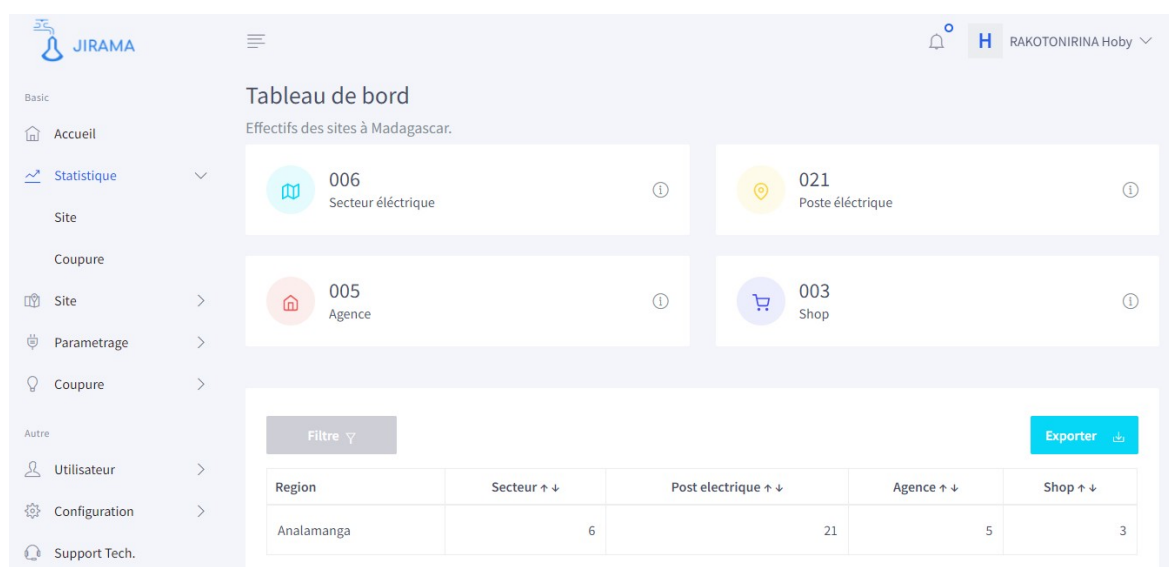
JIRAMA

Basic

Accueil

Statistique

Site

Coupure

Site

Parametrage

Coupure

Autre

Utilisateur

Configuration

Support Tech.

H RAKOTONIRINA Hoby

Tableau de bord

Effectifs des sites à Madagascar.

006
Secteur éléctrique

021
Poste éléctrique

005
Agence

003
Shop

Filtre

Exporter

| Region | Secteur ↑↓ | Post electrique ↑↓ | Agence ↑↓ | Shop ↑↓ |
|---|---|---|---|---|
| Analamanga | 6 | 21 | 5 | 3 |